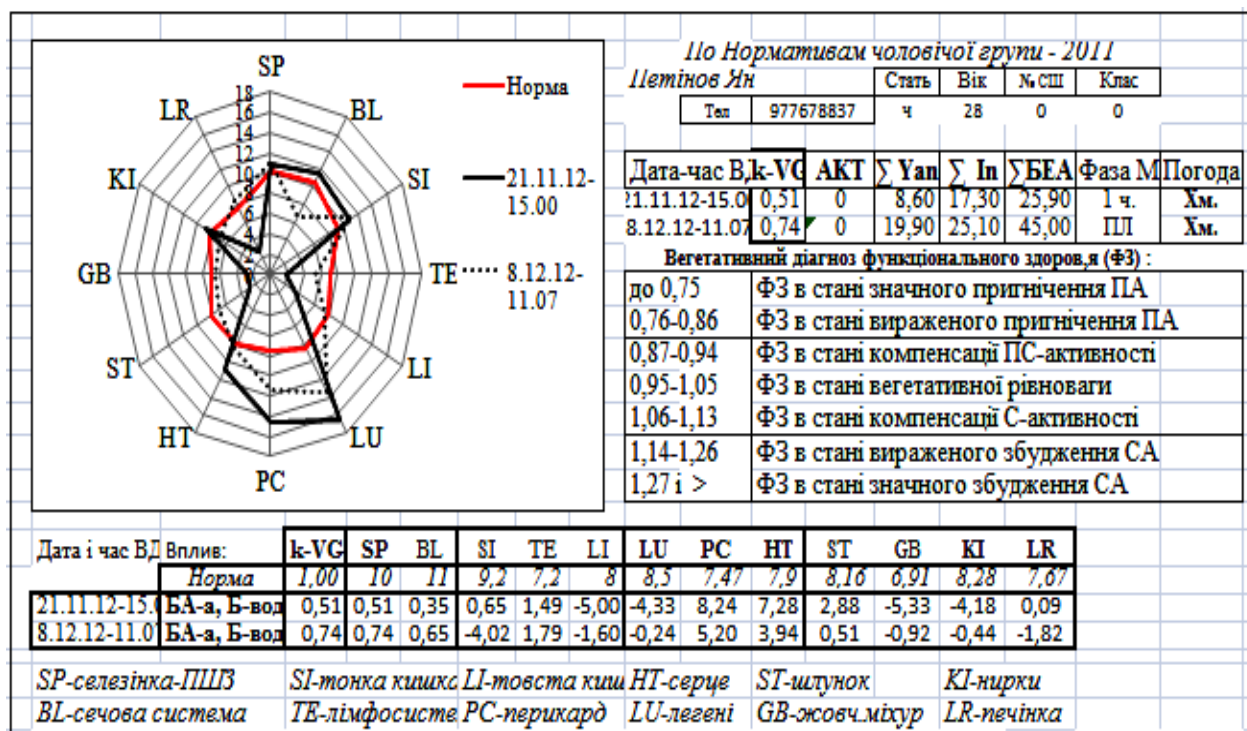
SP
18
16
14
12
10
8
6
4
2
BL
SI
TE
LI
LU
PC
HT
ST
GB
KI
LR

Норма
21.11.12-15.00
8.12.12-11.07

По Нормативам чоловічої групи - 2011
Петінов Ян

| Стать | Вік | № СШ | Клас |
|---|---|---|---|
| ч | 28 | 0 | 0 |

Тел 977678837

| Дата-час В | k-VG | АКТ | ∑ Yan | ∑ In | ∑БЕА | Фаза М | Погода |
|---|---|---|---|---|---|---|---|
| 21.11.12-15.0 | 0,51 | 0 | 8,60 | 17,30 | 25,90 | 1 ч. | Хм. |
| 8.12.12-11.07 | 0,74 | 0 | 19,90 | 25,10 | 45,00 | ПЛ | Хм. |

Вегетативний діагноз функціонального здоров,я (ФЗ) :

| до 0,75 | ФЗ в стані значного пригнічення ПА |
|---|---|
| 0,76-0,86 | ФЗ в стані вираженого пригнічення ПА |
| 0,87-0,94 | ФЗ в стані компенсації ПС-активності |
| 0,95-1,05 | ФЗ в стані вегетативної рівноваги |
| 1,06-1,13 | ФЗ в стані компенсації С-активності |
| 1,14-1,26 | ФЗ в стані вираженого збудження СА |
| 1,27 і > | ФЗ в стані значного збудження СА |

| Дата і час ВД | Вплив: | k-VG | SP | BL | SI | TE | LI | LU | PC | HT | ST | GB | KI | LR |
|---|---|---|---|---|---|---|---|---|---|---|---|---|---|---|
| | Норма | 1,00 | 10 | 11 | 9,2 | 7,2 | 8 | 8,5 | 7,47 | 7,9 | 8,16 | 6,91 | 8,28 | 7,67 |
| 21.11.12-15.0 | БА-а, Б-вод | 0,51 | 0,51 | 0,35 | 0,65 | 1,49 | -5,00 | -4,33 | 8,24 | 7,28 | 2,88 | -5,33 | -4,18 | 0,09 |
| 8.12.12-11.0 | БА-а, Б-вод | 0,74 | 0,74 | 0,65 | -4,02 | 1,79 | -1,60 | -0,24 | 5,20 | 3,94 | 0,51 | -0,92 | -0,44 | -1,82 |

SP-селезінка-ПШЗ
SI-тонка кишка
LI-товста киш
HT-серце
ST-шлунок
KI-нирки
BL-сечова система
TE-лімфосисте
PC-перикард
LU-легені
GB-жовч.міхур
LR-печінка